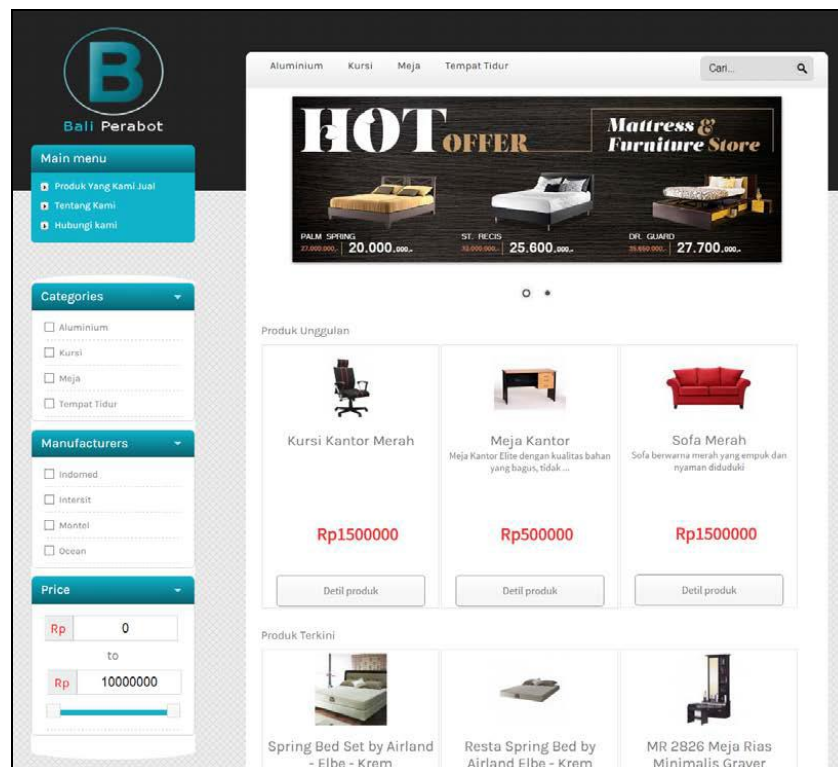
B

Bali Perabot

Main menu

Produk Yang Kami Jual

Tentang Kami

Hubungi kami

Categories

Aluminium

Kursi

Meja

Tempat Tidur

Manufacturers

Indomed

Intersit

Montel

Ocean

Price

Rp 0

to

Rp 10000000

Aluminium Kursi Meja Tempat Tidur

Cari...

HOT OFFER

Mattress & Furniture Store

PALM SPRING 27.000.000,- 20.000.000,-

ST. REGIS 32.000.000,- 25.600.000,-

DR. GUARD 35.650.000,- 27.700.000,-

Produk Unggulan

Kursi Kantor Merah

Rp1500000

Detil produk

Meja Kantor

Meja Kantor Elite dengan kualitas bahan yang bagus, tidak ...

Rp500000

Detil produk

Sofa Merah

Sofa berwarna merah yang empuk dan nyaman diduduki

Rp1500000

Detil produk

Produk Terkini

Spring Bed Set by Airland - Elbe - Krem

Resta Spring Bed by Airland Elbe - Krem

MR 2826 Meja Rias Minimalis Graver